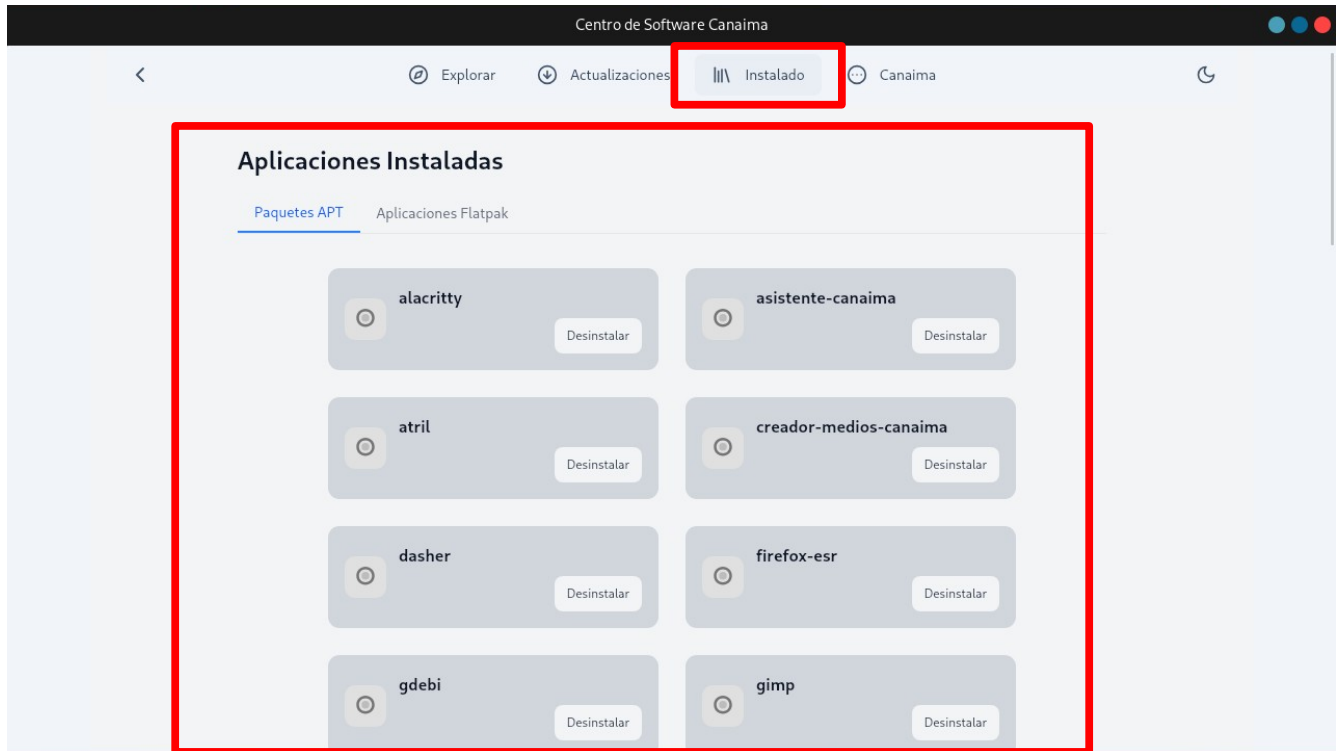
Centro de Software Canaima

Explorar
Actualizaciones
Instalado
Canaima

Aplicaciones Instaladas

Paquetes APT
Aplicaciones Flatpak

alacritty
Desinstalar

asistente-canaima
Desinstalar

atril
Desinstalar

creador-medios-canaima
Desinstalar

dasher
Desinstalar

firefox-esr
Desinstalar

gdebi
Desinstalar

gimp
Desinstalar